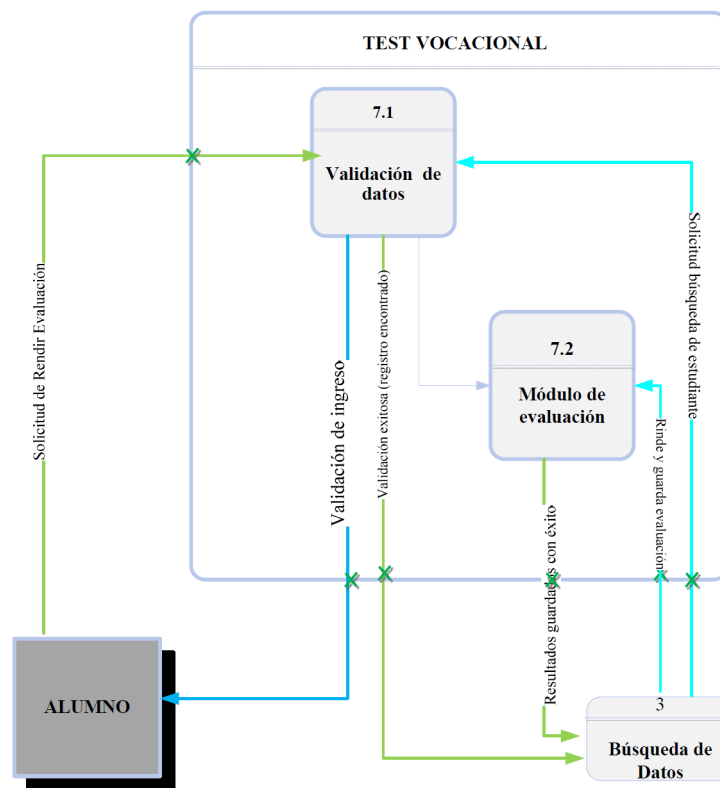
TEST VOCACIONAL

7.1

Validación de datos

7.2

Módulo de evaluación

Solicitud de Rendir Evaluación

Validación de ingreso

Validación exitosa (registro encontrado)

Solicitud búsqueda de estudiante

Rinde y guarda evaluación

Resultados guardados con éxito

ALUMNO

3

Búsqueda de Datos